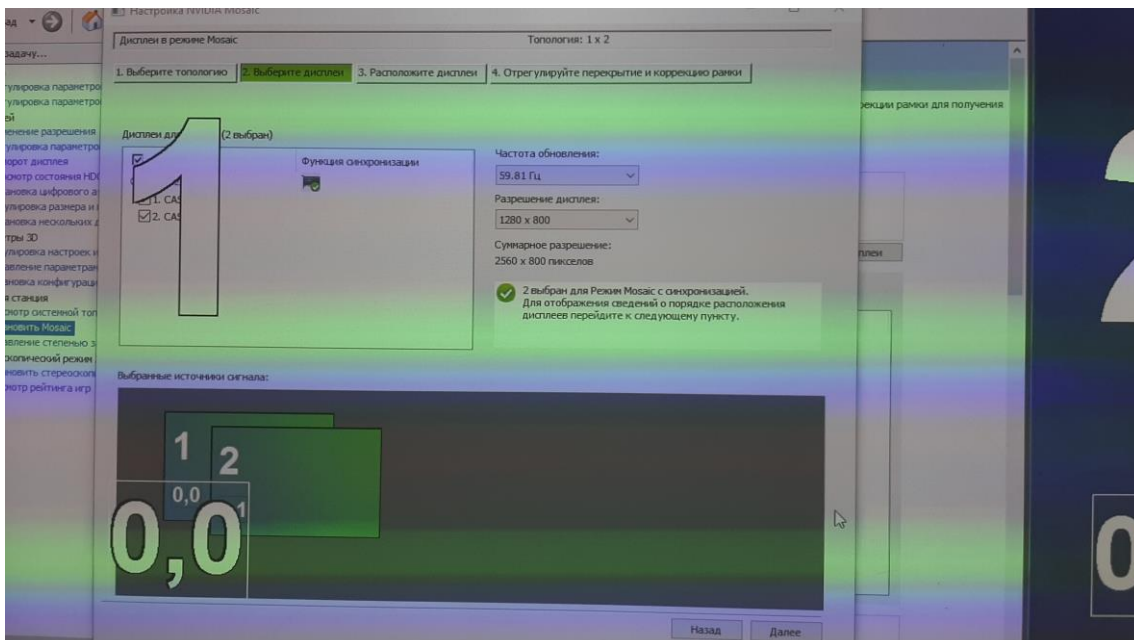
ад
задачу...
гулировка параметро
гулировка параметро
ей
енение разрешения
гулировка параметро
орот дисплея
мотр состояния HDC
ановка цифрового а
гулировка размера и
ановка нескольких д
тры 3D
гулировка настроек и
авление параметрам
ановка конфигурации
я станция
мотр системной топ
новить Mosaic
авление стеленью з
скопический режим
новить стереоскоп
мотр рейтинга игр

Настройка NVIDIA Mosaic

Дисплеи в режиме Mosaic
Топология: 1 x 2

1. Выберите топологию | 2. Выберите дисплеи | 3. Расположите дисплеи | 4. Отрегулируйте перекрытие и коррекцию рамки

екции рамки для получения

Дисплеи дл (2 выбран)
Функция синхронизации
1. CAS
2. CAS

Частота обновления:
59.81 Гц
Разрешение дисплея:
1280 x 800
Суммарное разрешение:
2560 x 800 пикселов

2 выбран для Режим Mosaic с синхронизацией. Для отображения сведений о порядке расположения дисплеев перейдите к следующему пункту.

плеи

Выбранные источники сигнала:

1
2
0,0
1
0,0

Назад
Далее

1
2
0